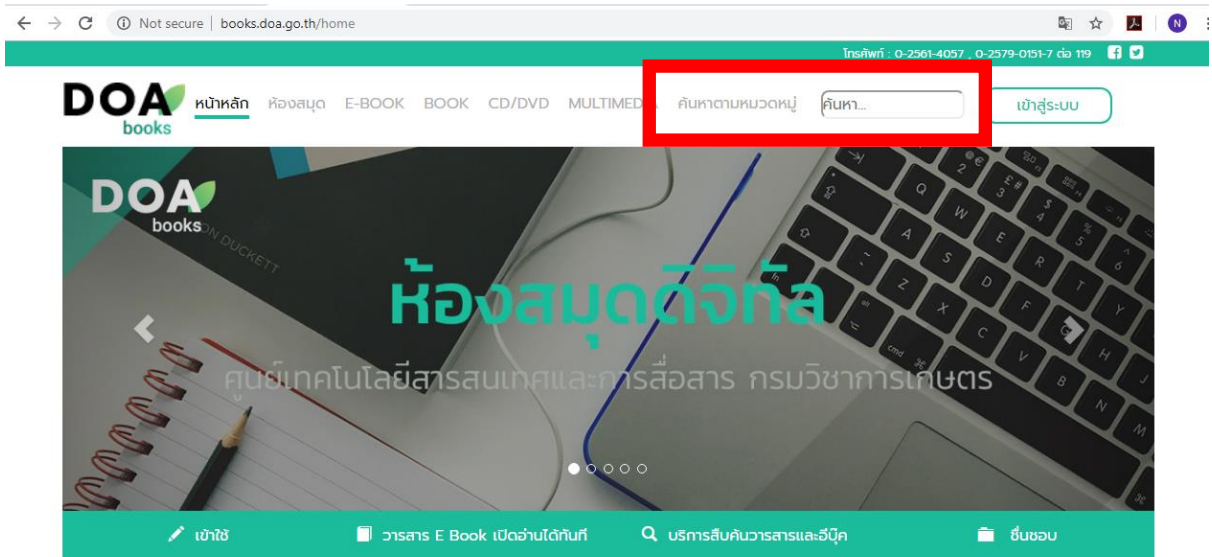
Not secure | books.doa.go.th/home

โทรศัพท์ : 0-2561-4057 , 0-2579-0151-7 ต่อ 119

DOA books หน้าหลัก ห้องสมุด E-BOOK BOOK CD/DVD MULTIMEDIA ค้นหาตามหมวดหมู่ ค้นหา... เข้าสู่ระบบ

DOA books

ห้องสมุดดิจิทัล

ศูนย์เทคโนโลยีสารสนเทศและการสื่อสาร กรมวิชาการเกษตร

เข้าใช้ วารสาร E Book เปิดอ่านได้ทันที บริการสืบค้นวารสารและอีบุ๊ค ชื่นชอบ